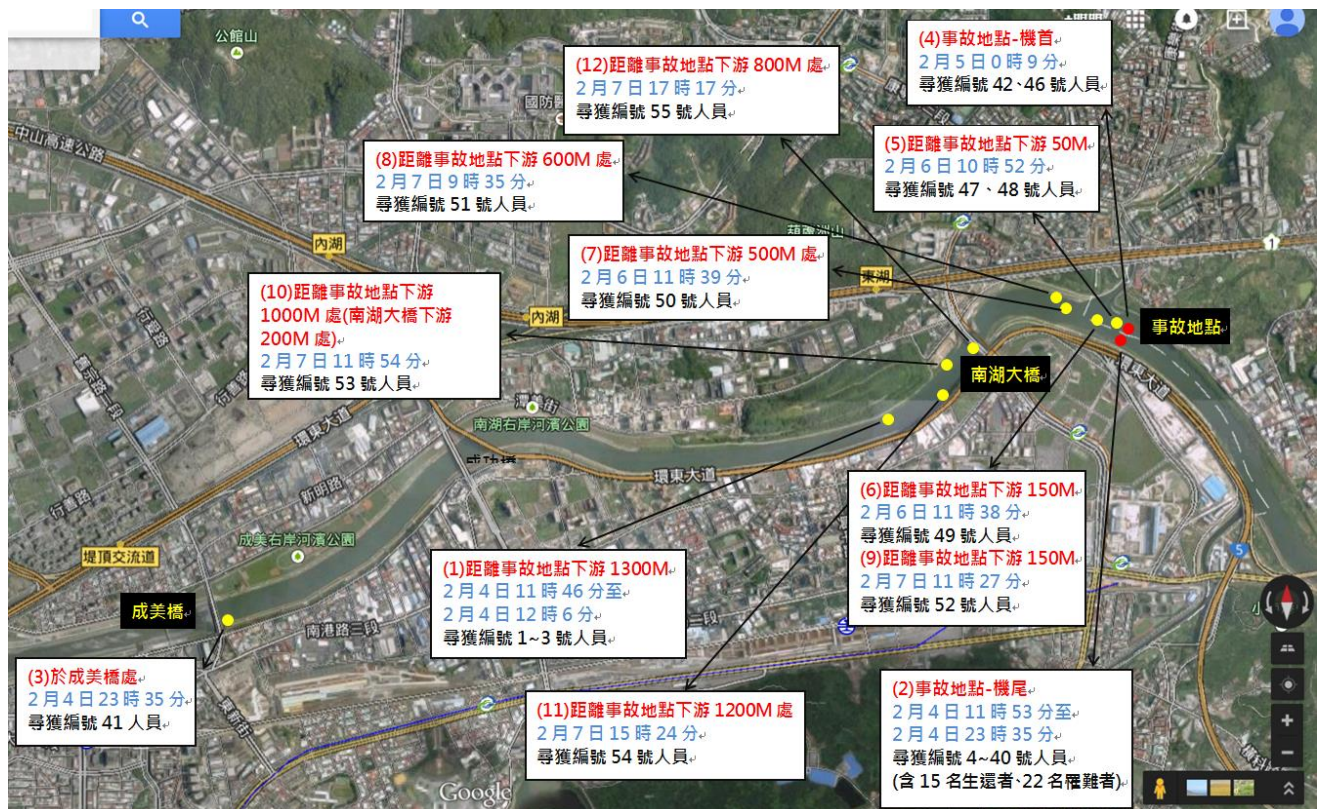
公館山
國防部
中山高速公路
內湖
內湖
東湖
麥帥二橋
成功橋
環東大道
環東大道
南湖右岸河濱公園
成美右岸河濱公園
堤頂交流道
南港路三段
行善路
新明路
康寧路一段
三段

(12)距離事故地點下游 800M 處
2月7日17時17分
尋獲編號 55 號人員

(4)事故地點-機首
2月5日0時9分
尋獲編號 42、46 號人員

(5)距離事故地點下游 50M
2月6日10時52分
尋獲編號 47、48 號人員

(8)距離事故地點下游 600M 處
2月7日9時35分
尋獲編號 51 號人員

(7)距離事故地點下游 500M 處
2月6日11時39分
尋獲編號 50 號人員

(10)距離事故地點下游 1000M 處(南湖大橋下游 200M 處)
2月7日11時54分
尋獲編號 53 號人員

事故地點

南湖大橋

(6)距離事故地點下游 150M
2月6日11時38分
尋獲編號 49 號人員
(9)距離事故地點下游 150M
2月7日11時27分
尋獲編號 52 號人員

成美橋

(1)距離事故地點下游 1300M
2月4日11時46分至
2月4日12時6分
尋獲編號 1~3 號人員

(3)於成美橋處
2月4日23時35分
尋獲編號 41 人員

(11)距離事故地點下游 1200M 處
2月7日15時24分
尋獲編號 54 號人員

(2)事故地點-機尾
2月4日11時53分至
2月4日23時35分
尋獲編號 4~40 號人員
(含 15 名生還者、22 名罹難者)

Google